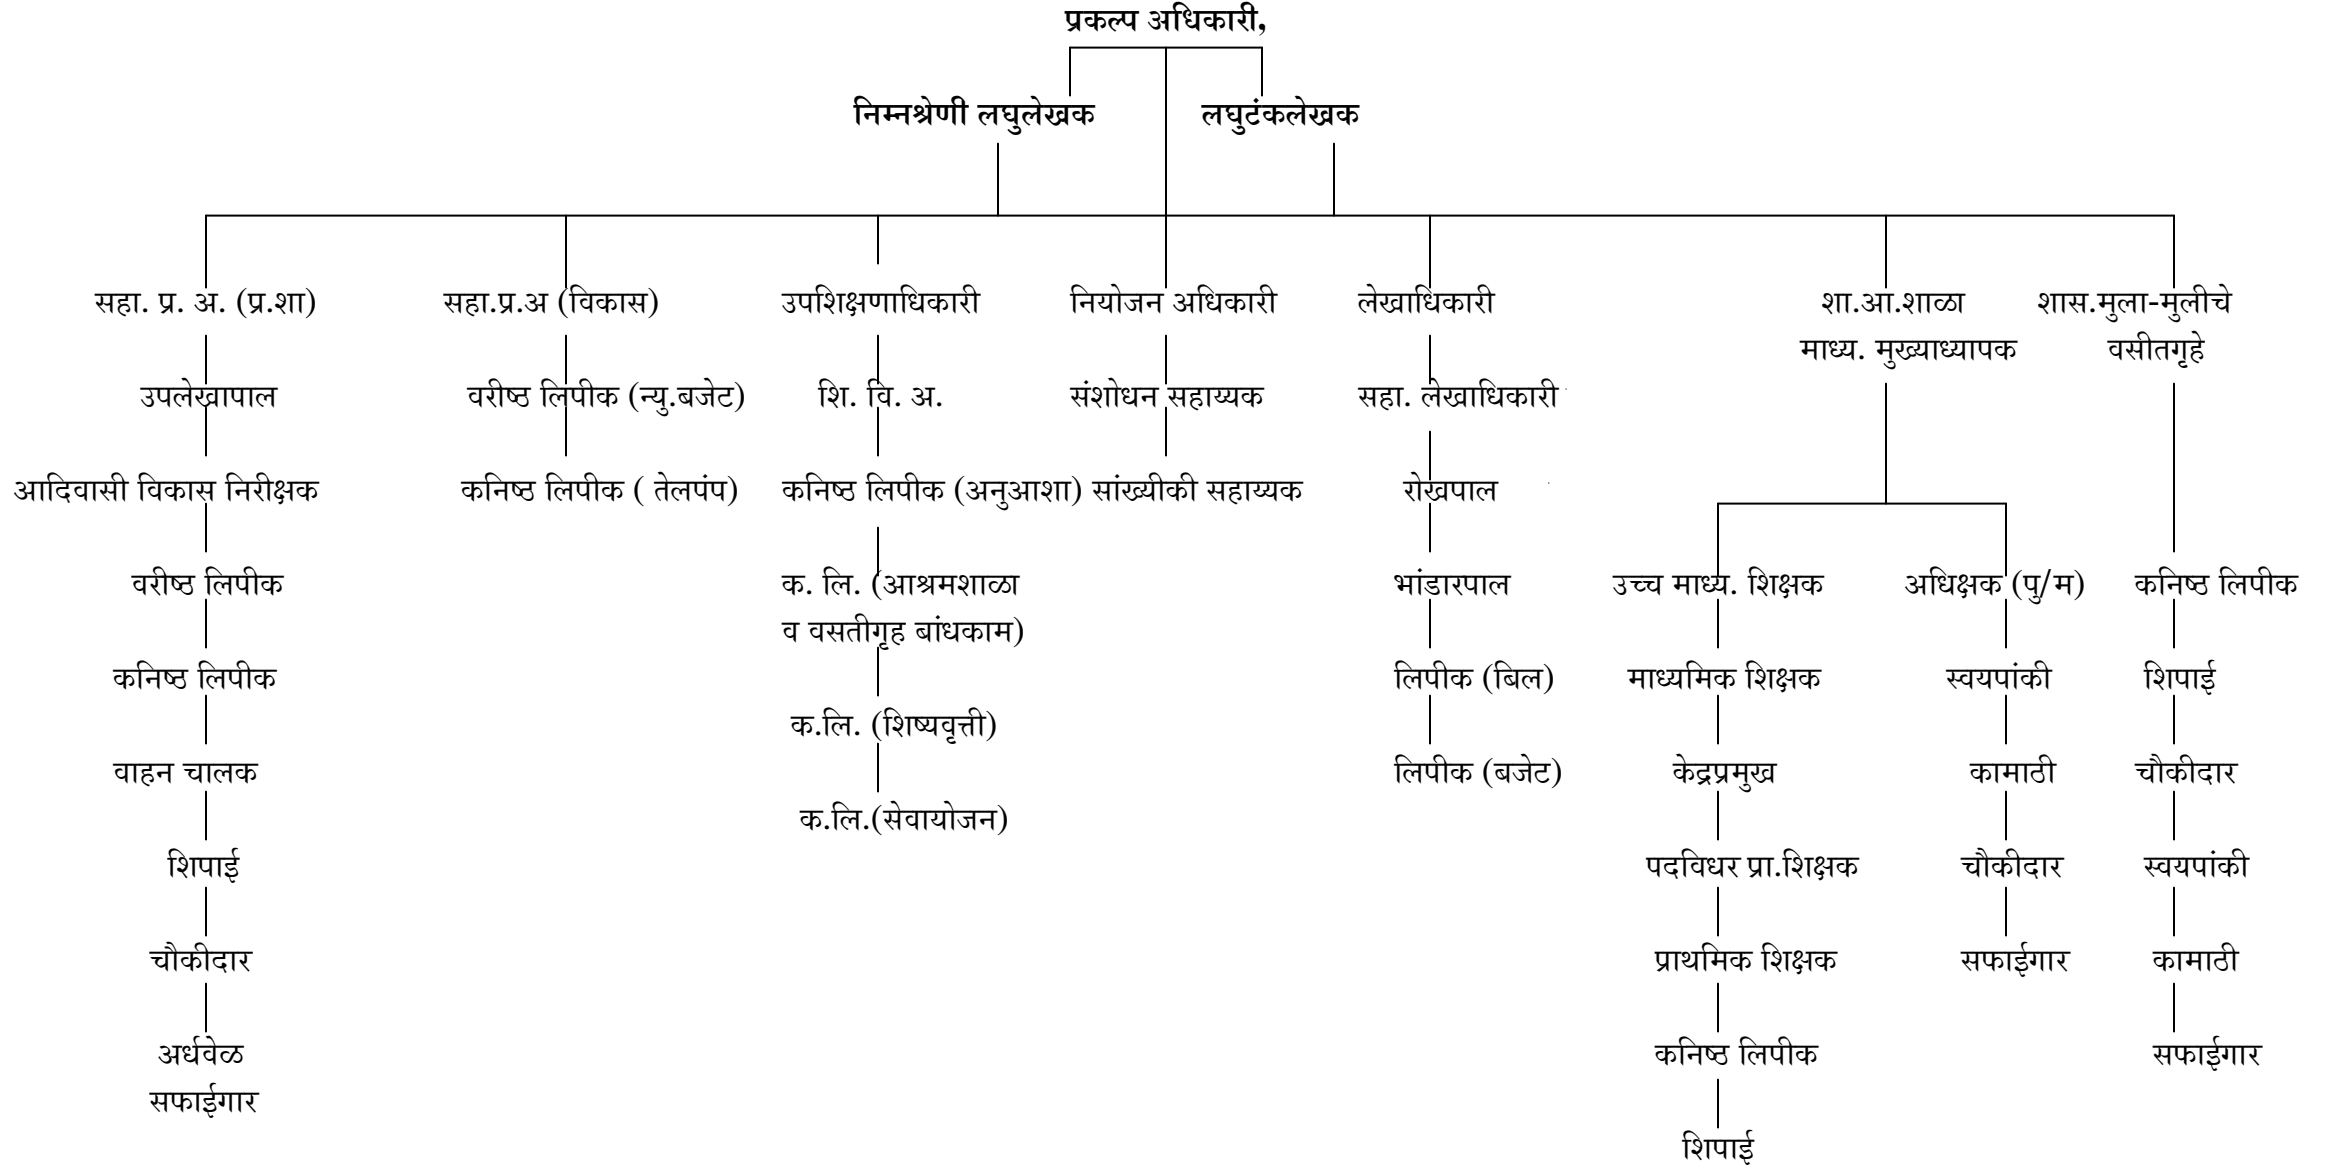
प्रकल्प अधिकारी,

निम्नश्रेणी लघुलेखक

लघुटंकलेखक

सहा. प्र. अ. (प्र.शा)

उपलेखापाल

आदिवासी विकास निरीक्षक

वरीष्ठ लिपीक

कनिष्ठ लिपीक

वाहन चालक

शिपाई

चौकीदार

अर्धवेळ सफाईगार

सहा.प्र.अ (विकास)

वरीष्ठ लिपीक (न्यु.बजेट)

कनिष्ठ लिपीक ( तेलपंप)

उपशिक्षणाधिकारी

शि. वि. अ.

कनिष्ठ लिपीक (अनुआशा)

क. लि. (आश्रमशाळा व वसतीगृह बांधकाम)

क.लि. (शिष्यवृत्ती)

क.लि.(सेवायोजन)

नियोजन अधिकारी

संशोधन सहाय्यक

सांख्यीकी सहाय्यक

लेखाधिकारी

सहा. लेखाधिकारी

रोखपाल

भांडारपाल

लिपीक (बिल)

लिपीक (बजेट)

शा.आ.शाळा माध्य. मुख्याध्यापक

उच्च माध्य. शिक्षक

माध्यमिक शिक्षक

केद्रप्रमुख

पदविधर प्रा.शिक्षक

प्राथमिक शिक्षक

कनिष्ठ लिपीक

शिपाई

अधिक्षक (पु/म)

स्वयपांकी

कामाठी

चौकीदार

सफाईगार

शास.मुला-मुलीचे वसीतगृहे

कनिष्ठ लिपीक

शिपाई

चौकीदार

स्वयपांकी

कामाठी

सफाईगार